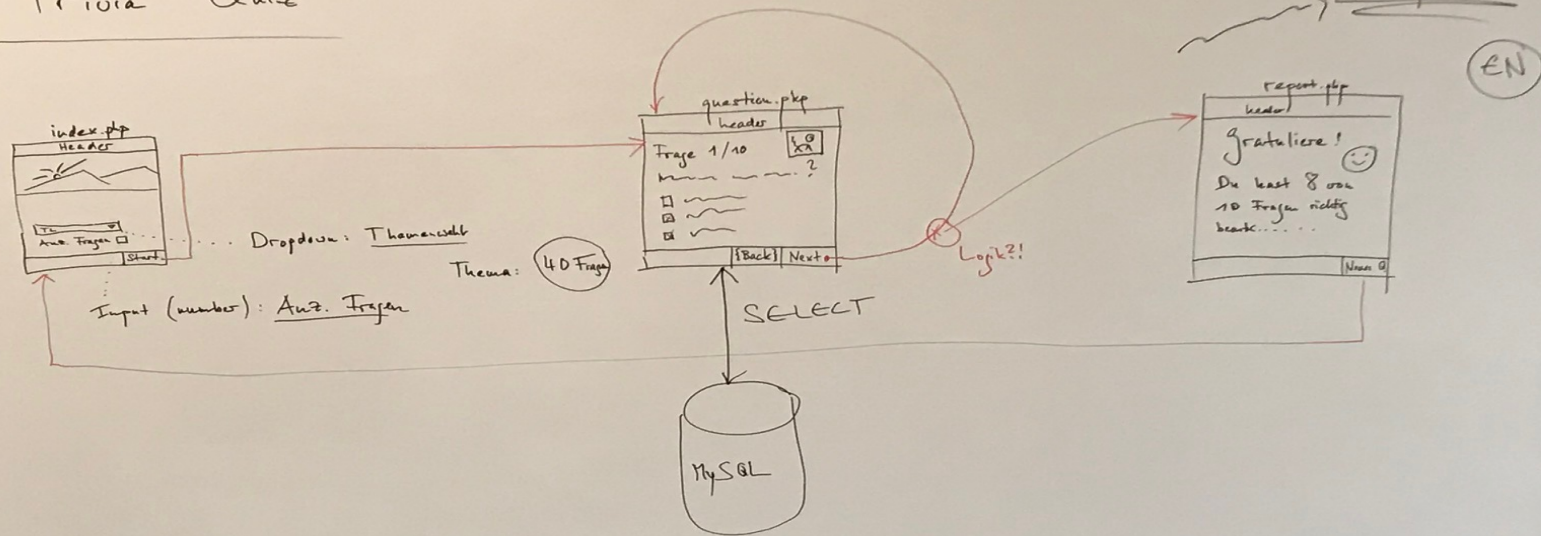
Trivia Quiz

EN

index.php
Header
Anz. Fragen
Start

Dropdown: Themenwahl
Thema: 40 Fragen
Input (number): Anz. Fragen

question.php
header
Frage 1/10
?
[Back] Next

Logik?!

SELECT

MySQL

report.php
header
Gratuliere!
Du hast 8 von 10 Fragen richtig beantw......
Neues